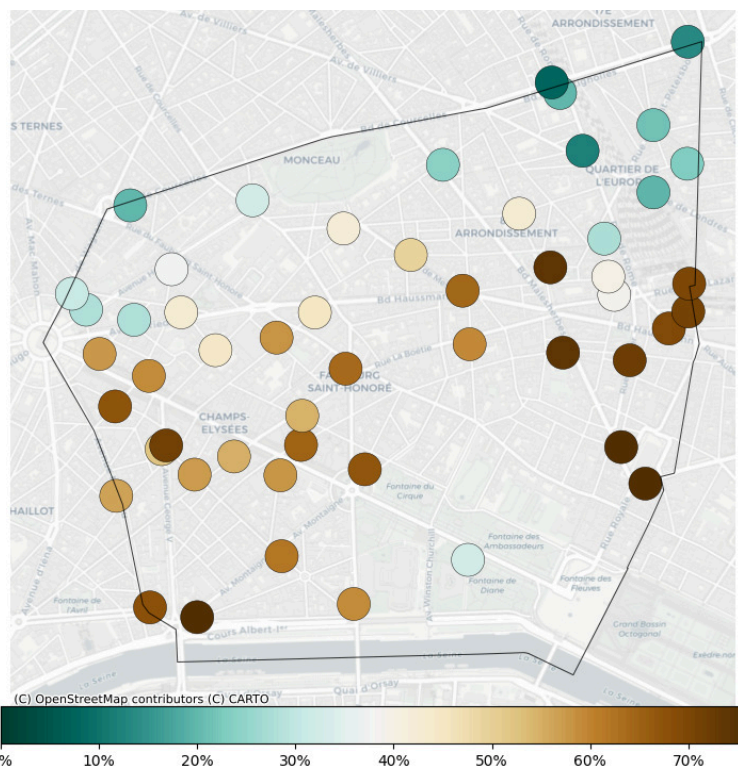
Av. de Wagram
Av. de Villiers
ARRONDISSEMENT
S TERNES
Bd de Courcelles
MONCEAU
QUARTIER DE L'EUROPE
ARRONDISSEMENT
Bd Haussmann
Avenue du Faubourg Saint-Honoré
Bd Malesherbes
Rue La Boétie
FAUBOURG SAINT-HONORÉ
CHAMPS-ELYSÉES
Avenue George V
Av. Montaigne
Fontaine du Cirque
Fontaine des Ambassadeurs
Av. Winston Churchill
Fontaine de Diane
Rue Royale
Fontaine des Fleuves
Grand Bassin Octogonal
CHAILLOT
Fontaine de l'Avril
Cours Albert-Ier
Quai d'Orsay
La Seine
(C) OpenStreetMap contributors (C) CARTO
%
10%
20%
30%
40%
50%
60%
70%